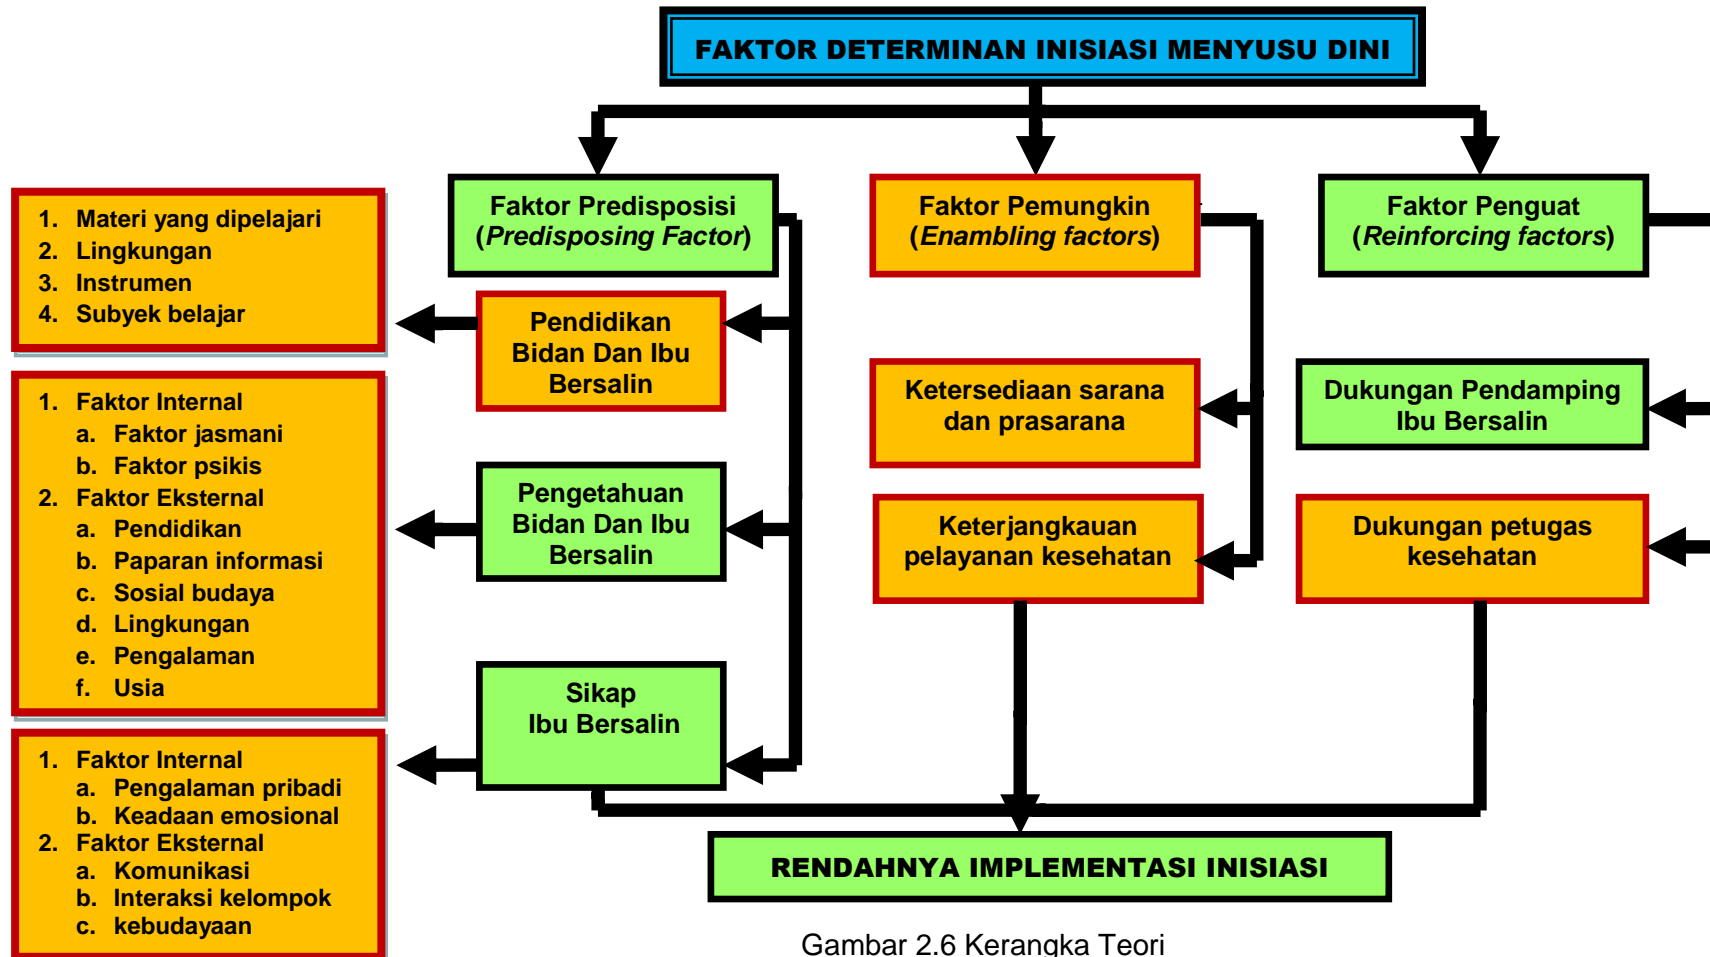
FAKTOR DETERMINAN INISIASI MENYUSU DINI

Faktor Predisposisi (*Predisposing Factor*)

Faktor Pemungkin (*Enambling factors*)

Faktor Penguat (*Reinforcing factors*)

1. Materi yang dipelajari
2. Lingkungan
3. Instrumen
4. Subyek belajar

Pendidikan Bidan Dan Ibu Bersalin

Ketersediaan sarana dan prasarana

Dukungan Pendamping Ibu Bersalin

1. Faktor Internal
a. Faktor jasmani
b. Faktor psikis
2. Faktor Eksternal
a. Pendidikan
b. Paparan informasi
c. Sosial budaya
d. Lingkungan
e. Pengalaman
f. Usia

Pengetahuan Bidan Dan Ibu Bersalin

Keterjangkauan pelayanan kesehatan

Dukungan petugas kesehatan

Sikap Ibu Bersalin

1. Faktor Internal
a. Pengalaman pribadi
b. Keadaan emosional
2. Faktor Eksternal
a. Komunikasi
b. Interaksi kelompok
c. kebudayaan

RENDAHNYA IMPLEMENTASI INISIASI

Gambar 2.6 Kerangka Teori